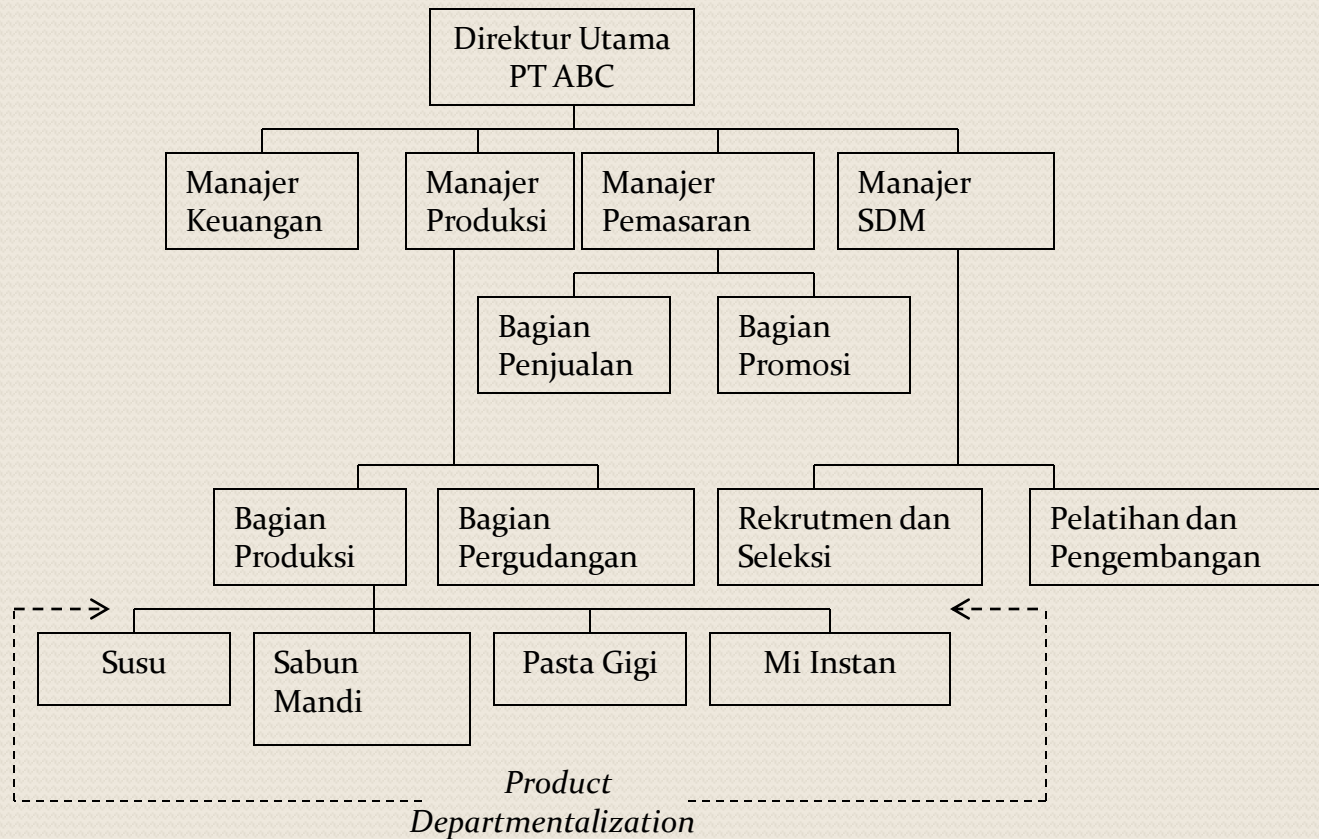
Direktur Utama
PT ABC

Manajer
Keuangan

Manajer
Produksi

Manajer
Pemasaran

Manajer
SDM

Bagian
Penjualan

Bagian
Promosi

Bagian
Produksi

Bagian
Pergudangan

Rekrutmen dan
Seleksi

Pelatihan dan
Pengembangan

Susu

Sabun
Mandi

Pasta Gigi

Mi Instan

Product
Departmentalization